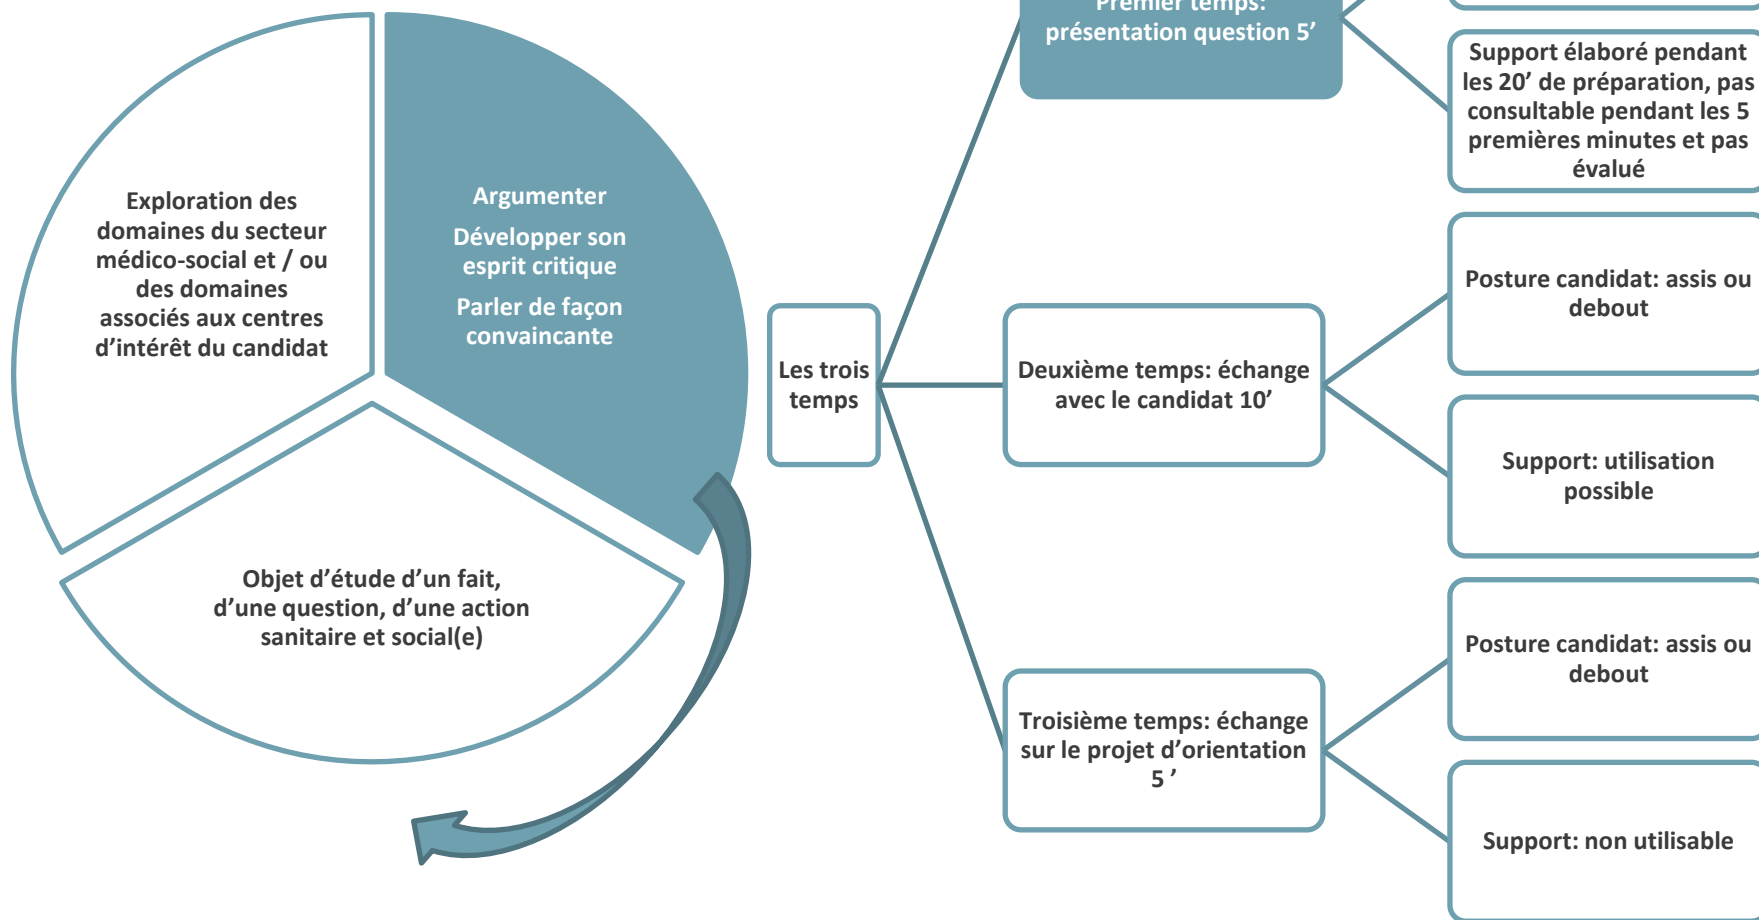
Exploration des domaines du secteur médico-social et / ou des domaines associés aux centres d'intérêt du candidat

Argumenter

Développer son esprit critique

Parler de façon convaincante

Objet d'étude d'un fait, d'une question, d'une action sanitaire et social(e)

Les trois temps

Premier temps: présentation question 5'

Support élaboré pendant les 20' de préparation, pas consultable pendant les 5 premières minutes et pas évalué

Deuxième temps: échange avec le candidat 10'

Posture candidat: assis ou debout

Support: utilisation possible

Troisième temps: échange sur le projet d'orientation 5 '

Posture candidat: assis ou debout

Support: non utilisable